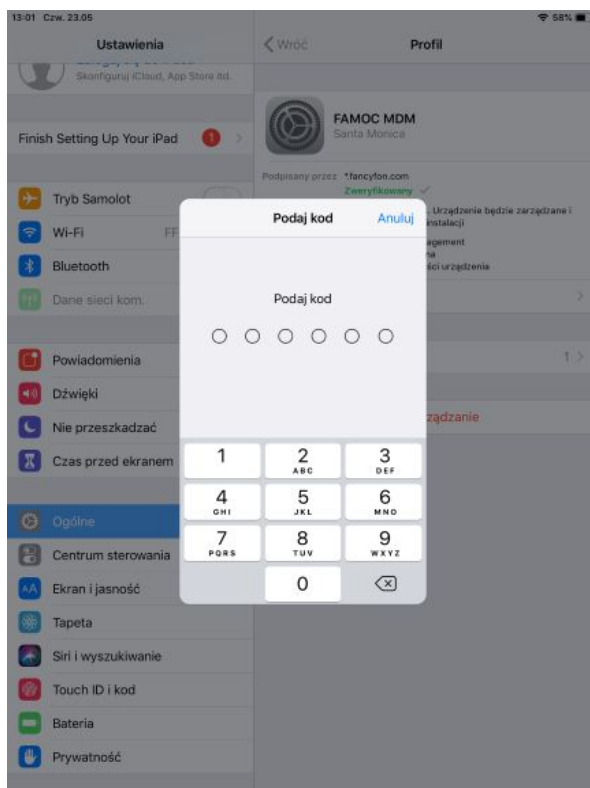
13:01 Czw. 23.05
58%

Ustawienia

Skonfiguruj iCloud, App Store itd.

Finish Setting Up Your iPad 1

Tryb Samolot

Wi-Fi FF

Bluetooth

Dane sieci kom.

Powiadomienia

Dźwięki

Nie przeszkadzać

Czas przed ekranem

Ogólne

Centrum sterowania

Ekran i jasność

Tapeta

Siri i wyszukiwanie

Touch ID i kod

Bateria

Prywatność

Wróć

Profil

FAMOC MDM

Santa Monica

Podpisany przez *.fancyfon.com

Zweryfikowany

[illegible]. Urządzenie będzie zarządzane i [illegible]nstalacji

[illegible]agement

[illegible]a

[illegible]ści urządzenia

1

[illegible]ządzanie

Podaj kod

Anuluj

Podaj kod

1

2
ABC

3
DEF

4
GHI

5
JKL

6
MNO

7
PQRS

8
TUV

9
WXYZ

0